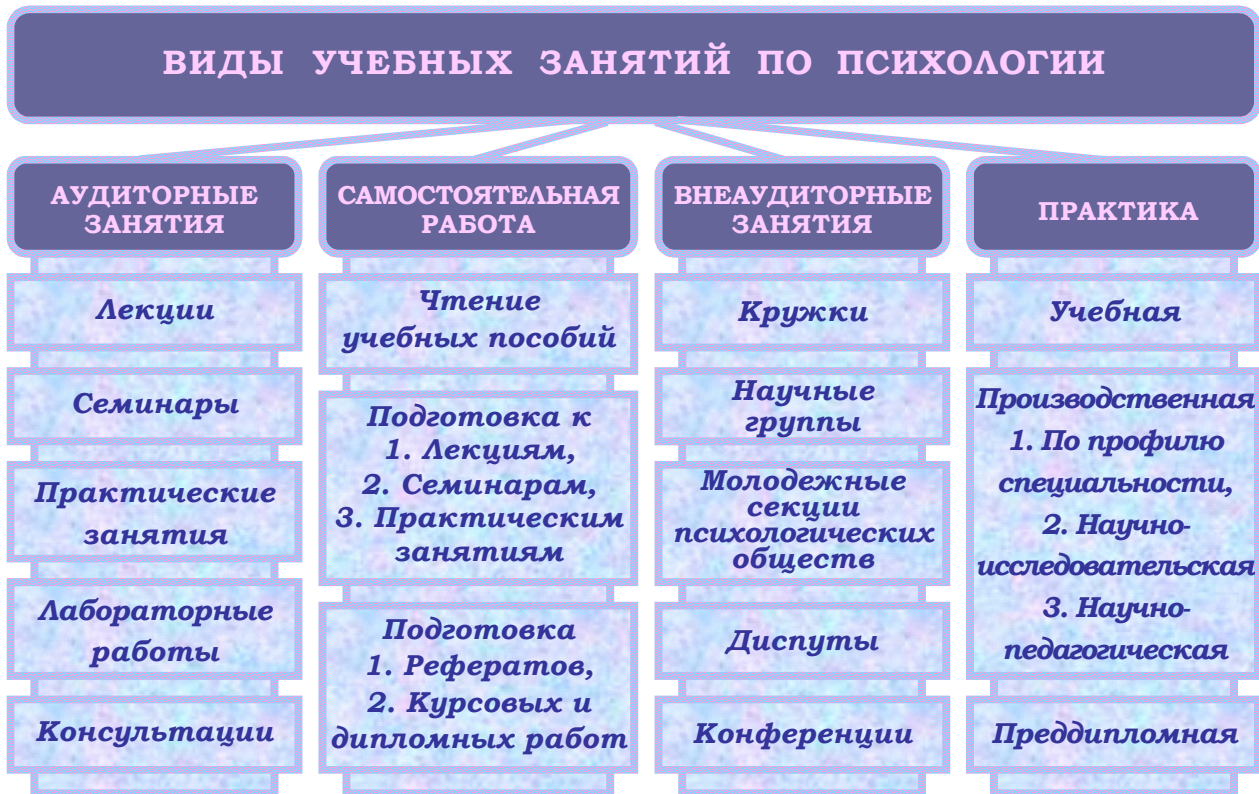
ВИДЫ УЧЕБНЫХ ЗАНЯТИЙ ПО ПСИХОЛОГИИ

АУДИТОРНЫЕ ЗАНЯТИЯ

Лекции

Семинары

Практические занятия

Лабораторные работы

Консультации

САМОСТОЯТЕЛЬНАЯ РАБОТА

Чтение учебных пособий

Подготовка к
1. Лекциям,
2. Семинарам,
3. Практическим занятиям

Подготовка
1. Рефератов,
2. Курсовых и дипломных работ

ВНЕАУДИТОРНЫЕ ЗАНЯТИЯ

Кружки

Научные группы

Молодежные секции психологических обществ

Диспуты

Конференции

ПРАКТИКА

Учебная

Производственная
1. По профилю специальности,
2. Научно-исследовательская
3. Научно-педагогическая

Преддипломная